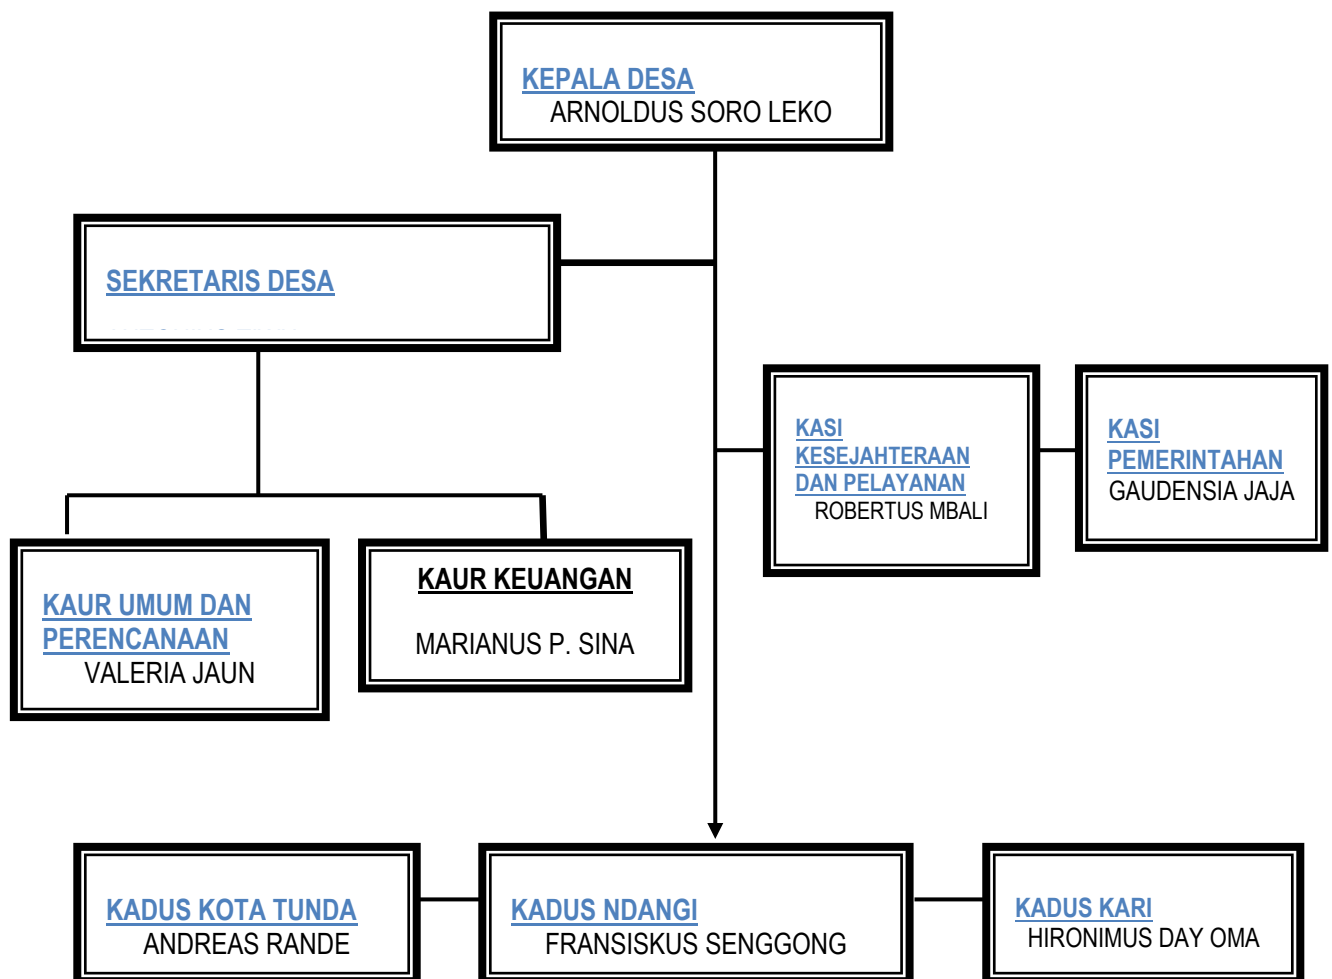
KEPALA DESA
ARNOLDUS SORO LEKO

SEKRETARIS DESA
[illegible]

KASI KESEJAHTERAAN DAN PELAYANAN
ROBERTUS MBALI

KASI PEMERINTAHAN
GAUDENSIA JAJA

KAUR UMUM DAN PERENCANAAN
VALERIA JAUN

KAUR KEUANGAN
MARIANUS P. SINA

KADUS KOTA TUNDA
ANDREAS RANDE

KADUS NDANGI
FRANSISKUS SENGGONG

KADUS KARI
HIRONIMUS DAY OMA